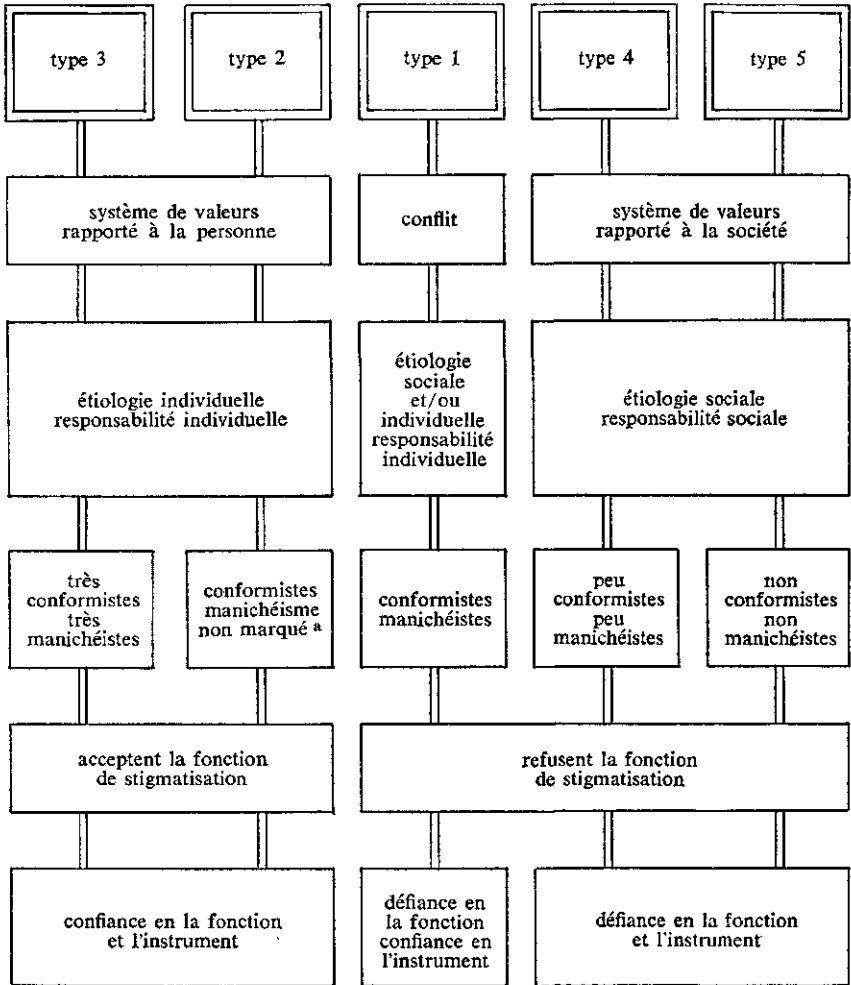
type 3

type 2

type 1

type 4

type 5

système de valeurs rapporté à la personne

conflit

système de valeurs rapporté à la société

étiologie individuelle responsabilité individuelle

étiologie sociale et/ou individuelle responsabilité individuelle

étiologie sociale responsabilité sociale

très conformistes très manichéistes

conformistes manichéisme non marqué $^{a}$

conformistes manichéistes

peu conformistes peu manichéistes

non conformistes non manichéistes

acceptent la fonction de stigmatisation

refusent la fonction de stigmatisation

confiance en la fonction et l'instrument

défiance en la fonction confiance en l'instrument

défiance en la fonction et l'instrument